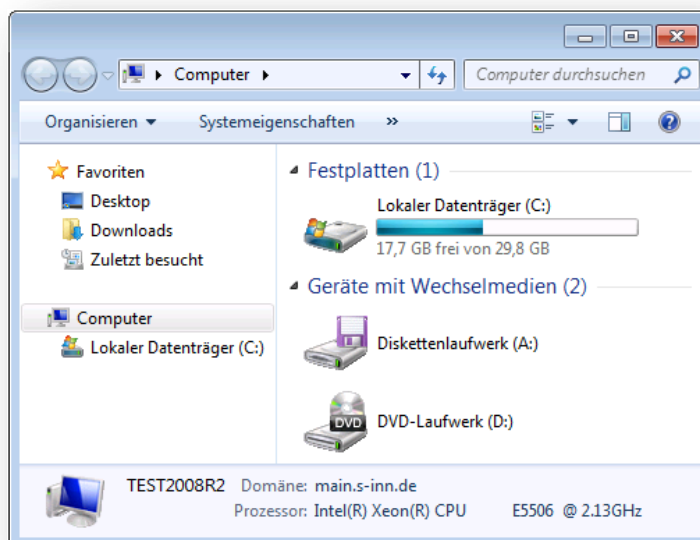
Computer
Computer durchsuchen
Organisieren
Systemeigenschaften
»
Favoriten
Desktop
Downloads
Zuletzt besucht
Computer
Lokaler Datenträger (C:)
Festplatten (1)
Lokaler Datenträger (C:)
17,7 GB frei von 29,8 GB
Geräte mit Wechselmedien (2)
Diskettenlaufwerk (A:)
DVD
DVD-Laufwerk (D:)
TEST2008R2 Domäne: main.s-inn.de
Prozessor: Intel(R) Xeon(R) CPU E5506 @ 2.13GHz